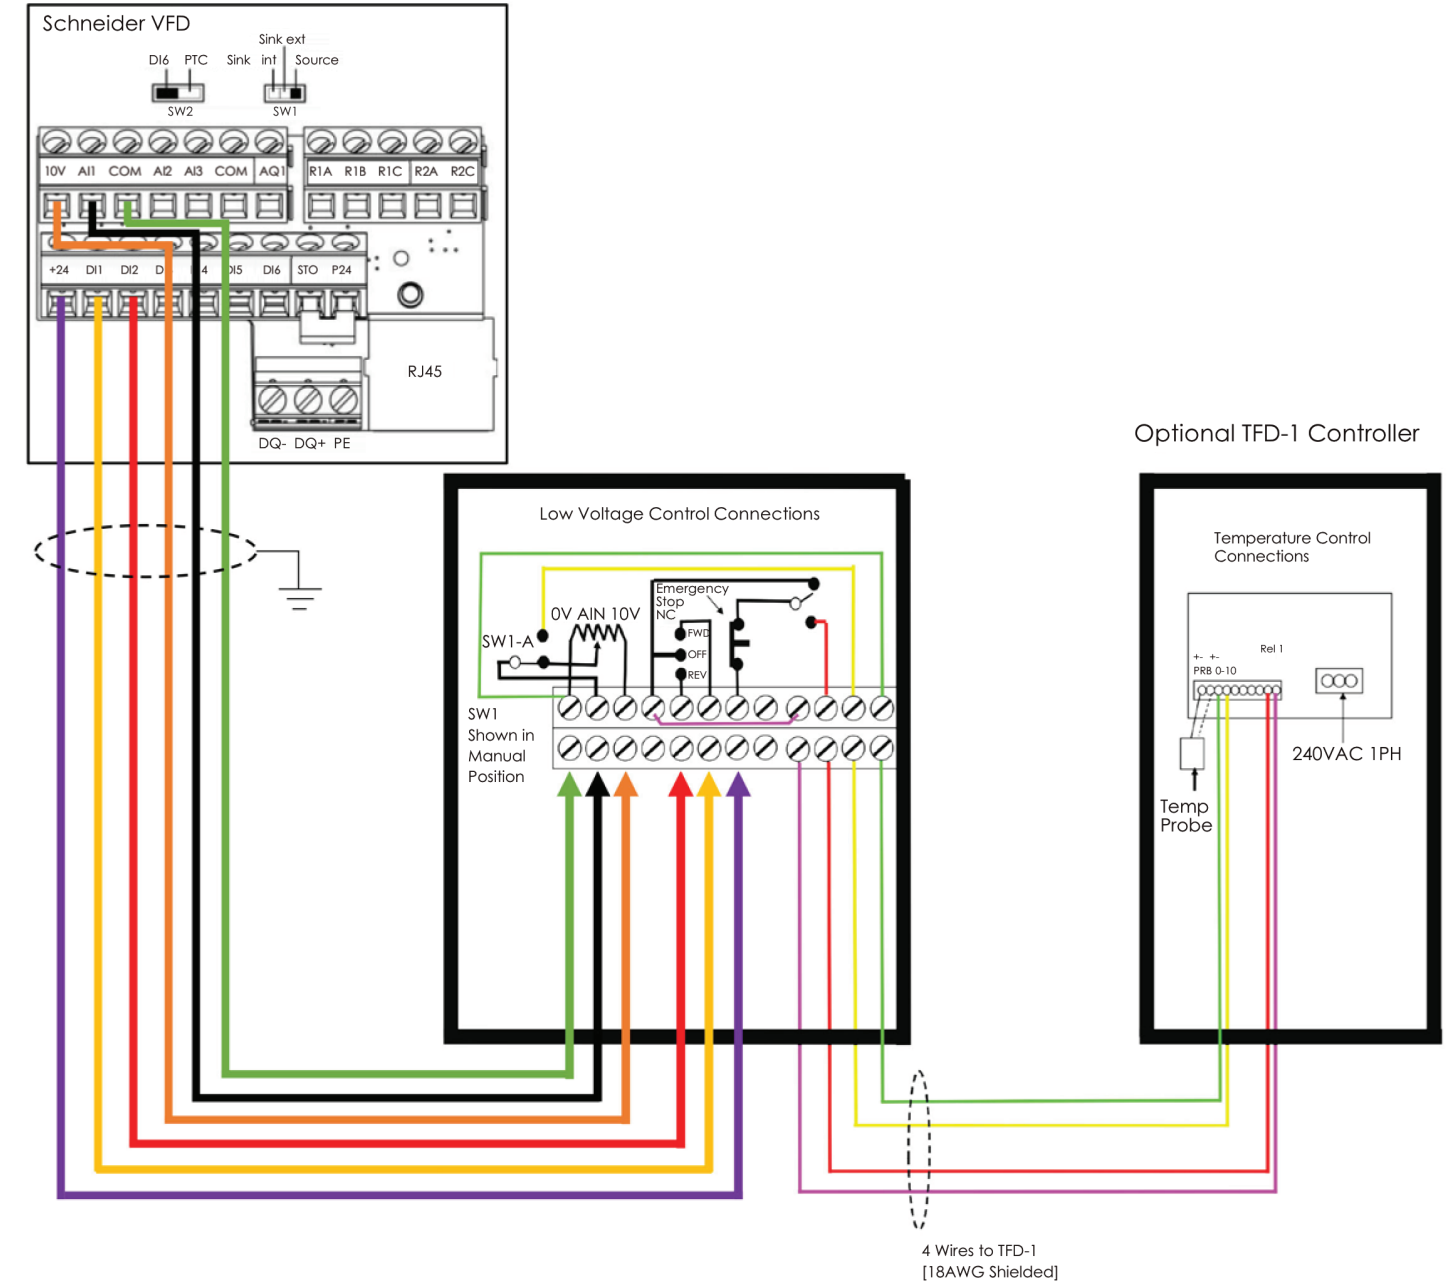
Schneider VFD

Sink ext
DI6 PTC Sink int Source
SW2 SW1

10V AI1 COM AI2 AI3 COM AQ1
R1A R1B R1C R2A R2C

+24 DI1 DI2 D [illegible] 4 DI5 DI6 STO P24

RJ45

DQ- DQ+ PE

Optional TFD-1 Controller

Low Voltage Control Connections

Emergency Stop NC

0V AIN 10V

SW1-A

FWD
OFF
REV

SW1 Shown in Manual Position

Temperature Control Connections

+- +-
PRB 0-10
Rel 1

240VAC 1PH

Temp Probe

4 Wires to TFD-1
[18AWG Shielded]